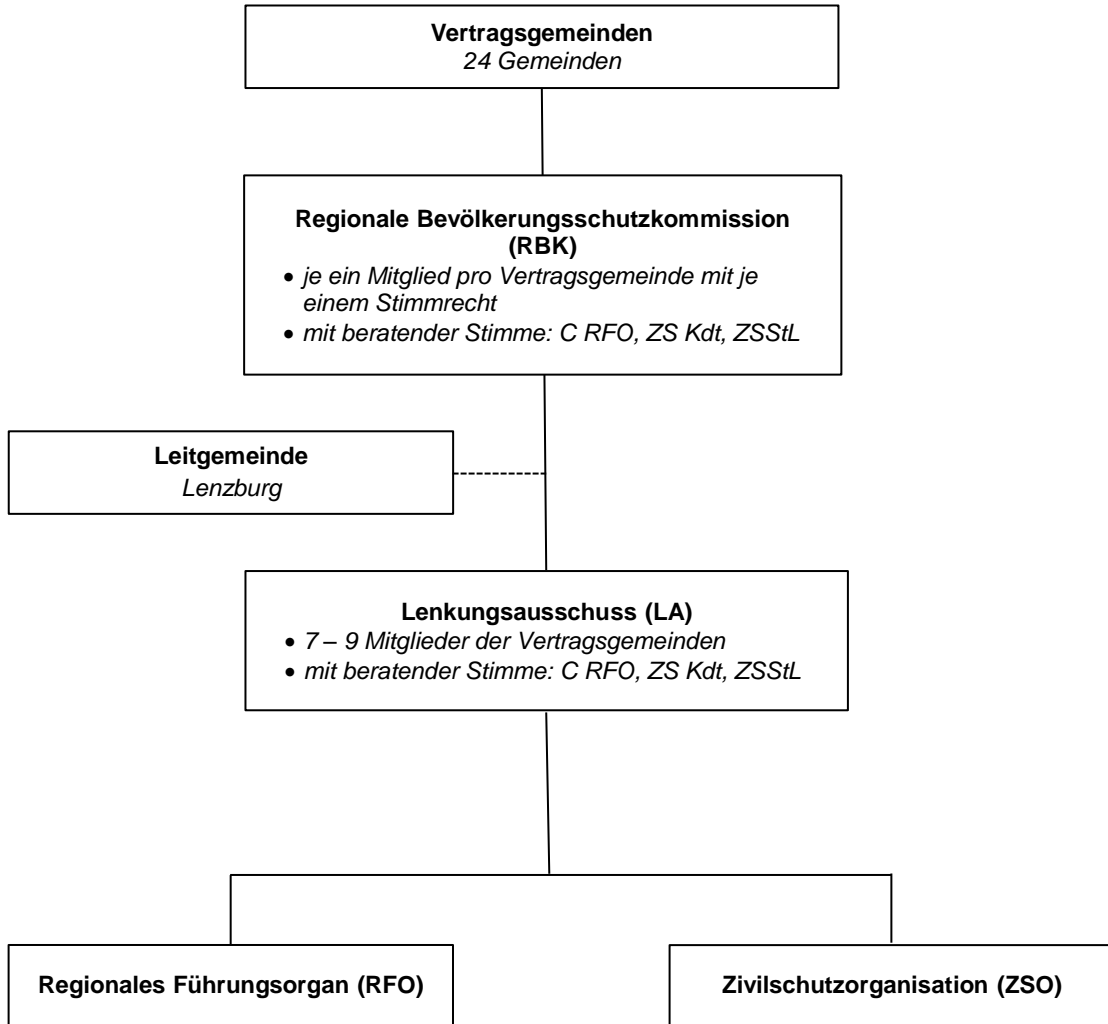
**Vertragsgemeinden**
*24 Gemeinden*

**Regionale Bevölkerungsschutzkommission (RBK)**
- *je ein Mitglied pro Vertragsgemeinde mit je einem Stimmrecht*
- *mit beratender Stimme: C RFO, ZS Kdt, ZSStL*

**Leitgemeinde**
*Lenzburg*

**Lenkungsausschuss (LA)**
- *7 – 9 Mitglieder der Vertragsgemeinden*
- *mit beratender Stimme: C RFO, ZS Kdt, ZSStL*

**Regionales Führungsorgan (RFO)**

**Zivilschutzorganisation (ZSO)**